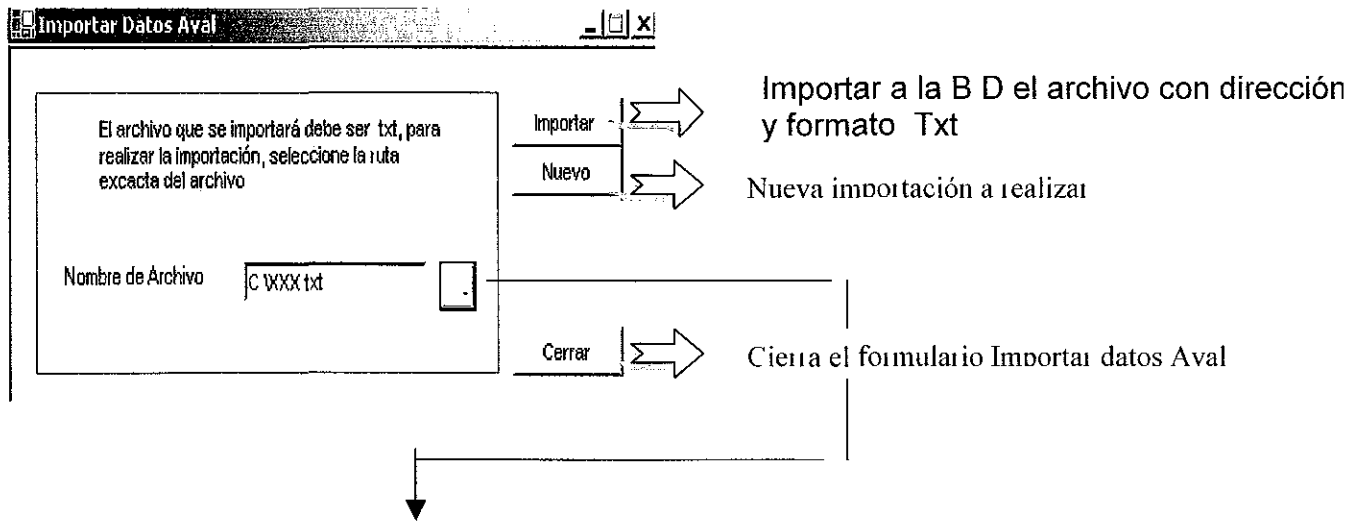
Importar Datos Aval

El archivo que se importará debe ser txt, para realizar la importación, seleccione la ruta excacta del archivo

Importar

Importar a la B D el archivo con dirección y formato Txt

Nuevo

Nueva importación a realizar

Nombre de Archivo

C \XXX txt

Cerrar

Cierra el formulario Importar datos Aval